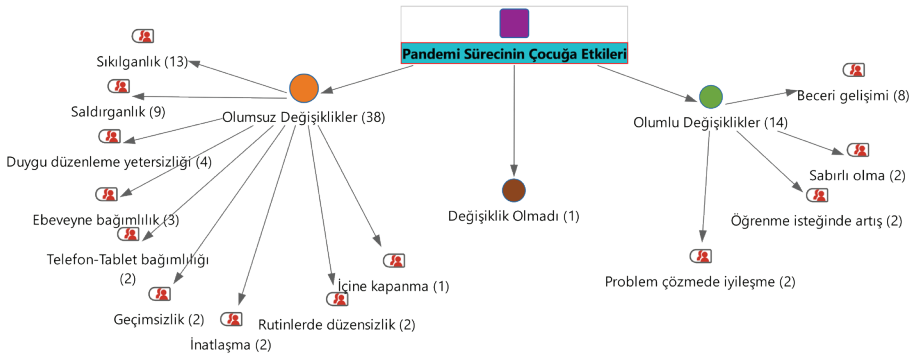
Pandemi Sürecinin Çocuğa Etkileri

Sıkılganlık (13)

Saldırganlık (9)

Olumsuz Değişiklikler (38)

Duygu düzenleme yetersizliği (4)

Ebeveyne bağımlılık (3)

Telefon-Tablet bağımlılığı (2)

Geçimsizlik (2)

İnatlaşma (2)

Rutinlerde düzensizlik (2)

İçine kapanma (1)

Değişiklik Olmadı (1)

Olumlu Değişiklikler (14)

Beceri gelişimi (8)

Sabırlı olma (2)

Öğrenme isteğinde artış (2)

Problem çözmede iyileşme (2)